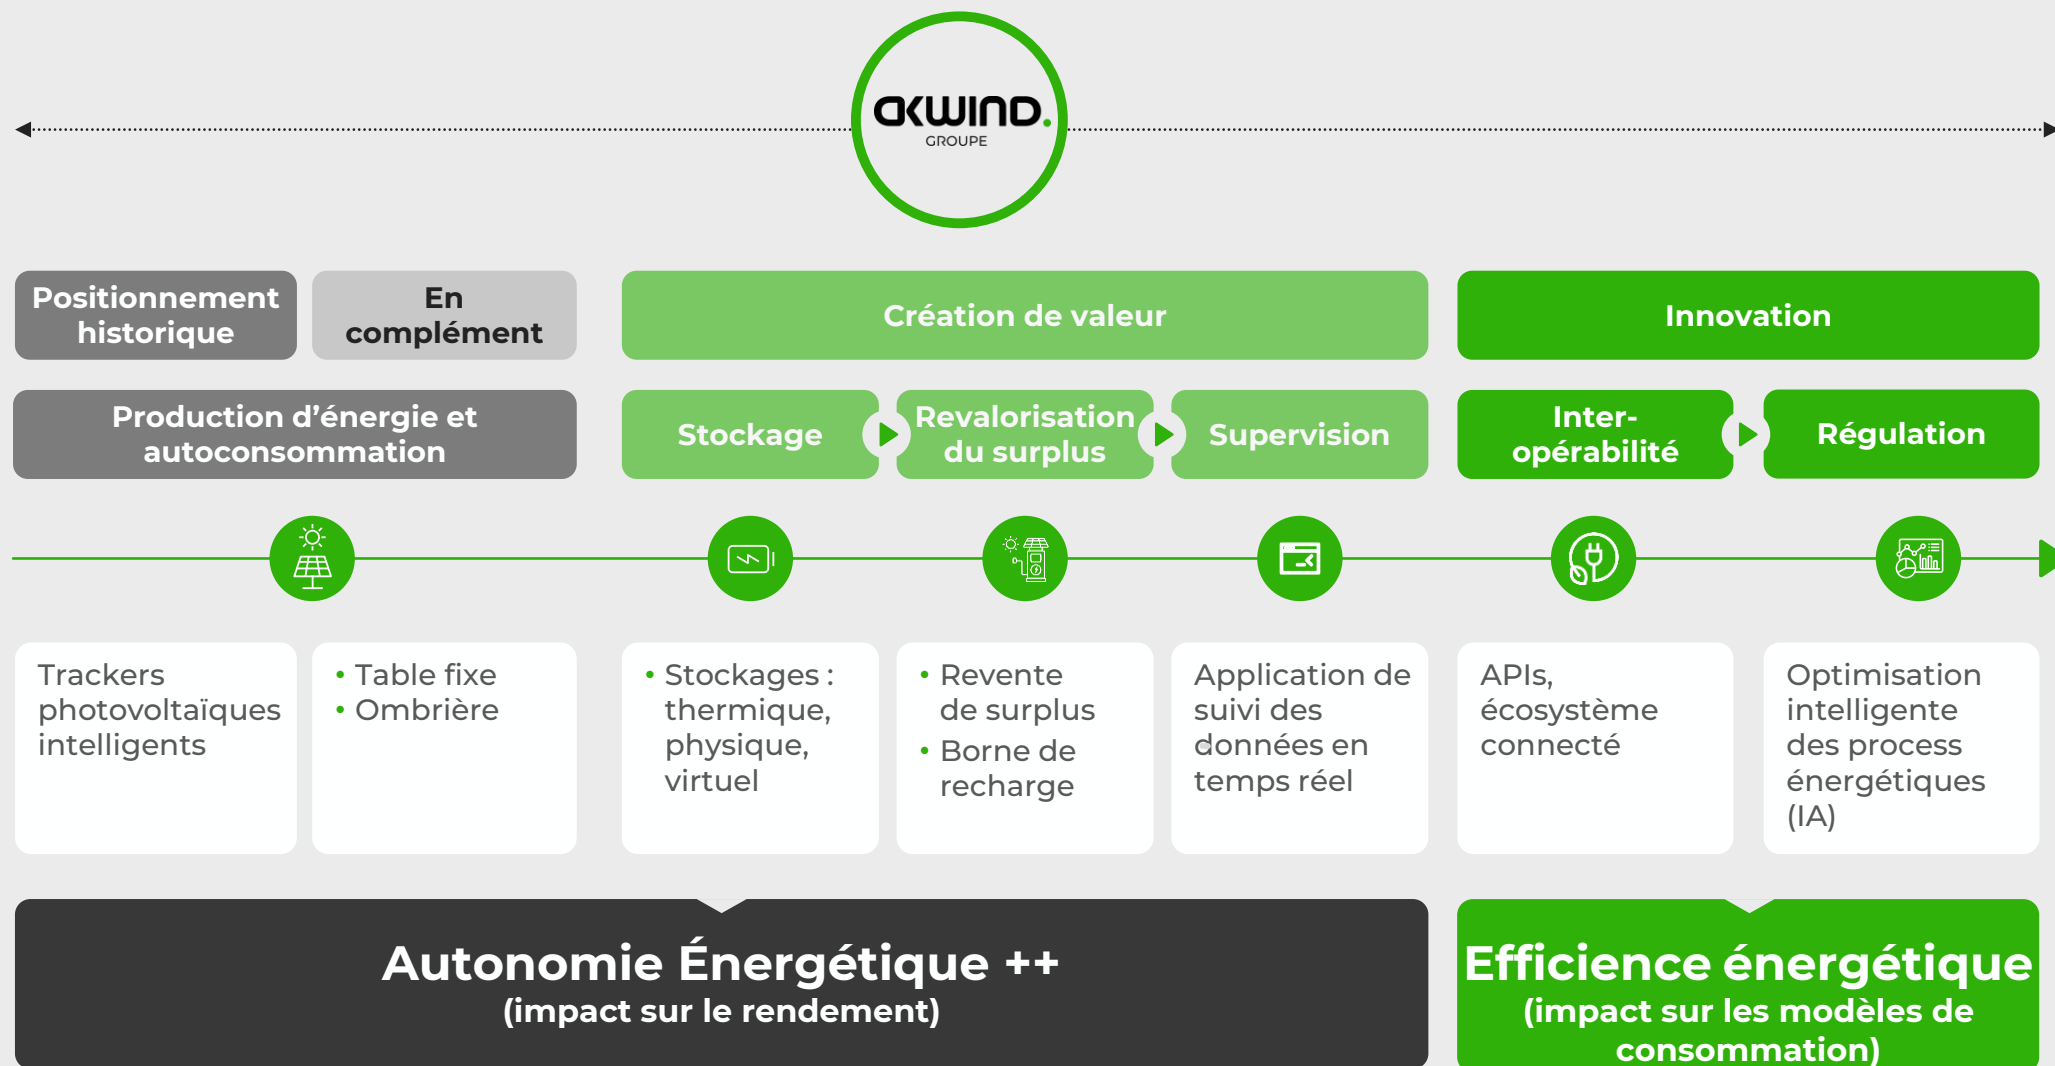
OKWIND.
GROUPE

Positionnement historique

En complément

Création de valeur

Innovation

Production d’énergie et autoconsommation

Stockage

Revalorisation du surplus

Supervision

Inter-opérabilité

Régulation

Trackers photovoltaïques intelligents

• Table fixe
• Ombrière

• Stockages : thermique, physique, virtuel

• Revente de surplus
• Borne de recharge

Application de suivi des données en temps réel

APIs, écosystème connecté

Optimisation intelligente des process énergétiques (IA)

Autonomie Énergétique ++
(impact sur le rendement)

Efficience énergétique
(impact sur les modèles de consommation)